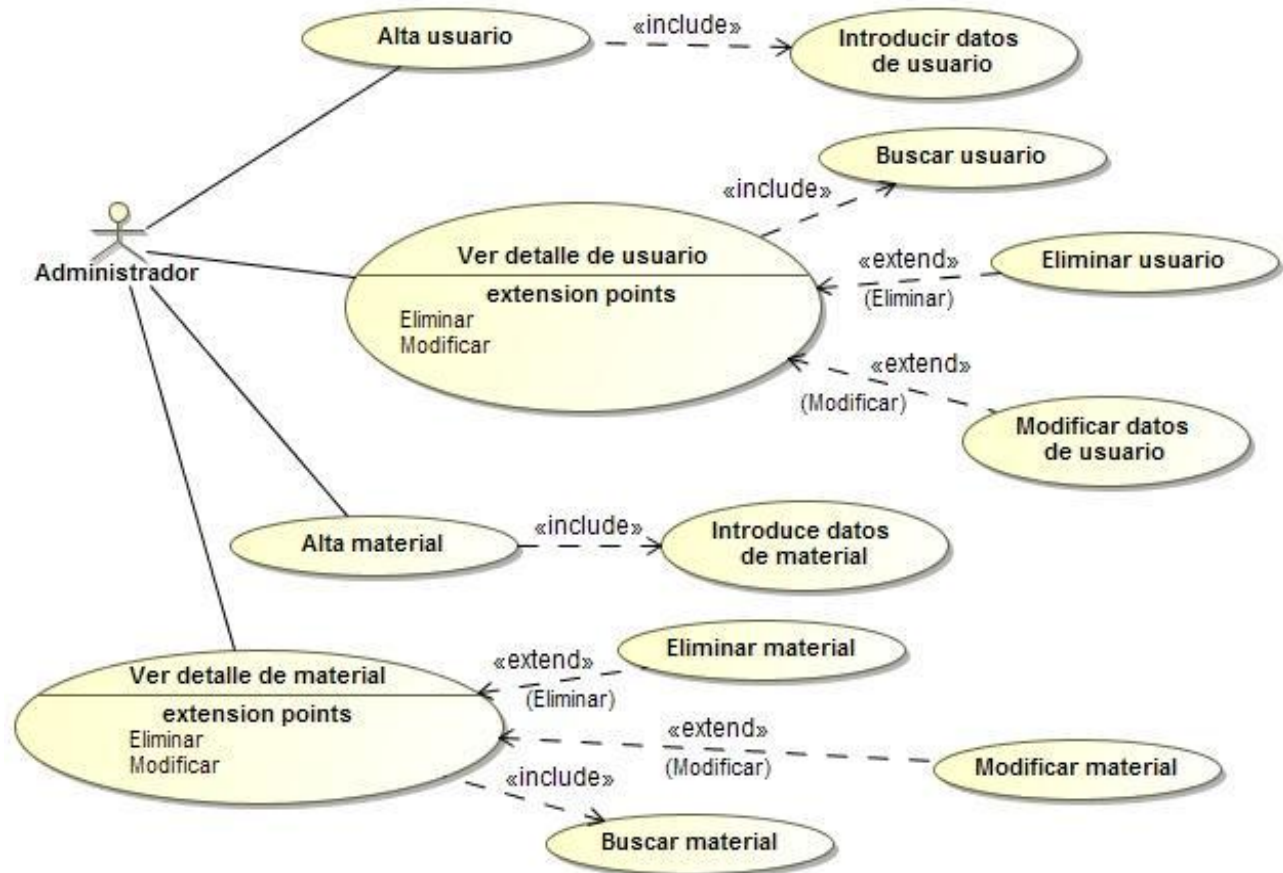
Alta usuario

«include»

Introducir datos de usuario

Buscar usuario

«include»

Administrador

Ver detalle de usuario

extension points
Eliminar
Modificar

«extend»
(Eliminar)

Eliminar usuario

«extend»
(Modificar)

Modificar datos de usuario

Alta material

«include»

Introduce datos de material

Eliminar material

«extend»
(Eliminar)

Ver detalle de material

extension points
Eliminar
Modificar

«extend»
(Modificar)

Modificar material

«include»

Buscar material